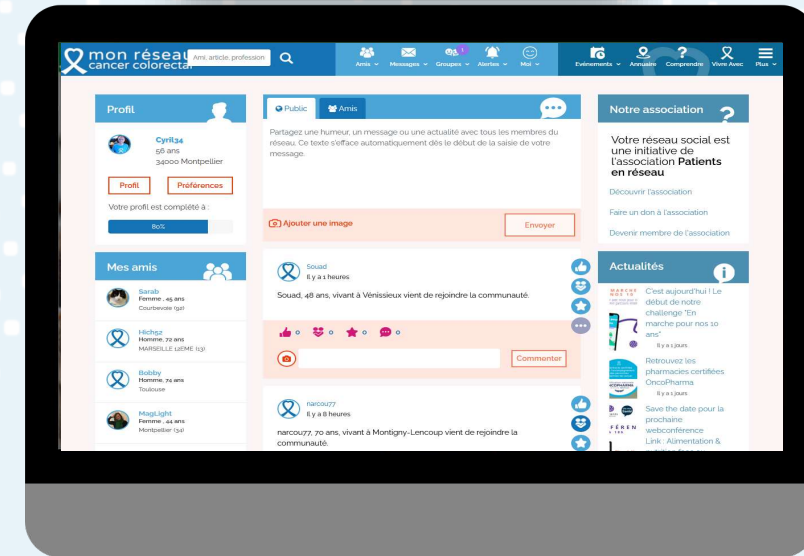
mon réseau cancer colorectal
Ami, article, profession
Amis Messages Groupes Alertes Moi
Evénements Annuaire Comprendre Vivre Avec Plus

Profil
Cyril34
56 ans
34000 Montpellier
Profil
Préférences
Votre profil est complété à :
80%

Mes amis
Sarah
Femme , 45 ans
Courbevoie (92)
Hich52
Homme, 72 ans
MARSEILLE 12EME (13)
Bobby
Homme, 74 ans
Toulouse
MagLight
Femme , 44 ans
Montpellier (34)

Public
Amis
Partagez une humeur, un message ou une actualité avec tous les membres du réseau. Ce texte s'efface automatiquement dès le début de la saisie de votre message.
Ajouter une image
Envoyer

Souad
Il y a 1 heures
Souad, 48 ans, vivant à Vénissieux vient de rejoindre la communauté.
0 0 0 0
Commenter

narco77
Il y a 8 heures
narco77, 70 ans, vivant à Montigny-Lencoup vient de rejoindre la communauté.

Notre association
Votre réseau social est une initiative de l'association Patients en réseau
Découvrir l'association
Faire un don à l'association
Devenir membre de l'association

Actualités
C'est aujourd'hui ! Le début de notre challenge "En marche pour nos 10 ans"
Il y a 1 jours
Retrouvez les pharmacies certifiées OncoPharma
Il y a 1 jours
Save the date pour la prochaine webconférence Link : Alimentation &